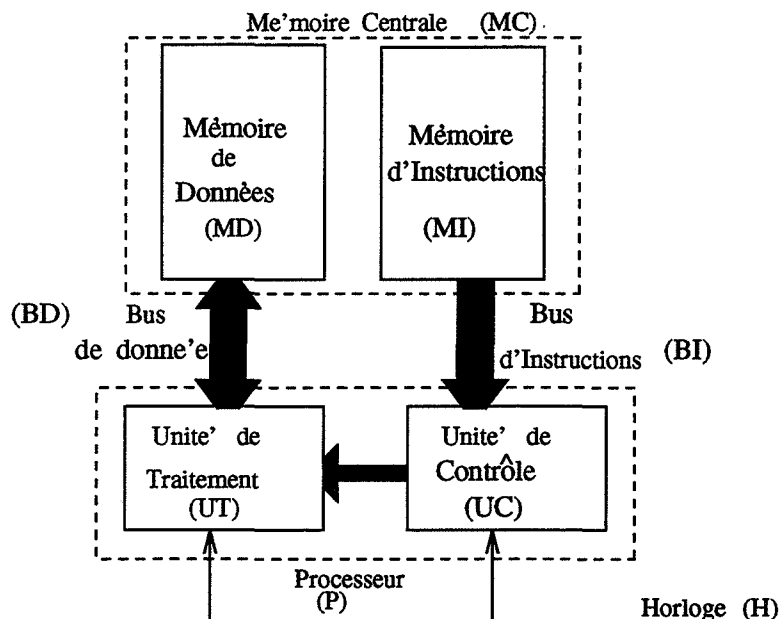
Me'moire Centrale (MC)

Mėmoire de Données (MD)

Mėmoire d'Instructions (MI)

(BD) Bus de donne'e

Bus d'Instructions (BI)

Unite' de Traitement (UT)

Unite' de Contrôle (UC)

Processeur (P)

Horloge (H)